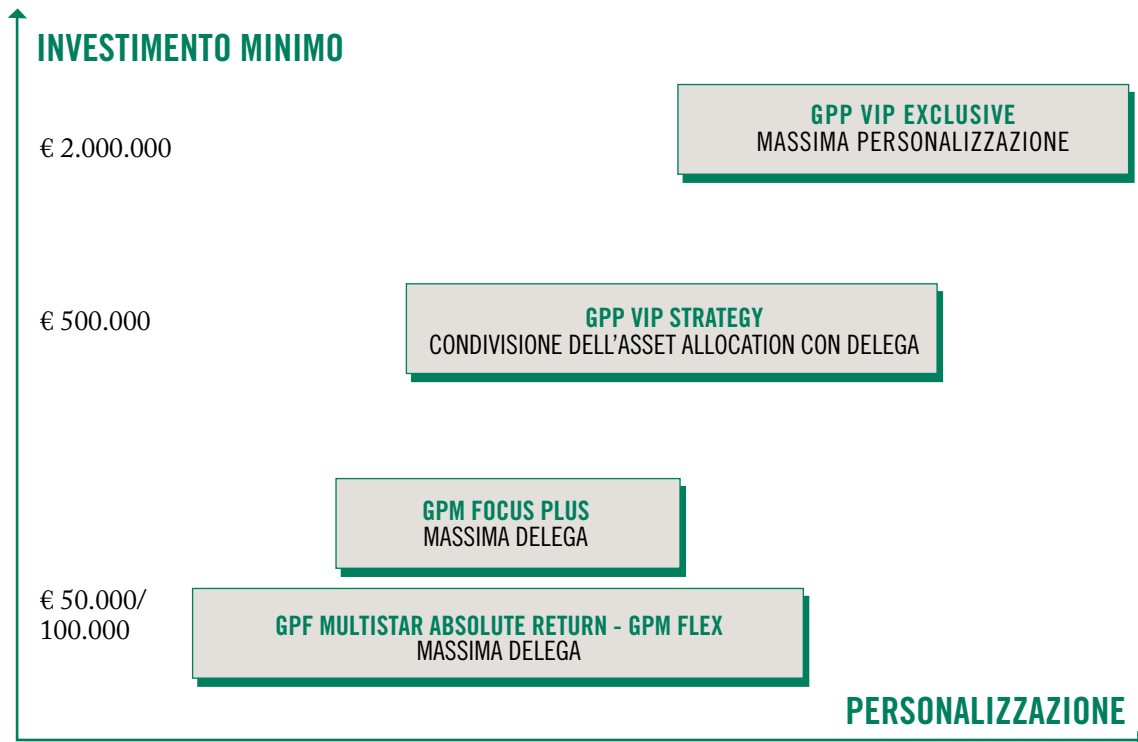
INVESTIMENTO MINIMO

€ 2.000.000

GPP VIP EXCLUSIVE
MASSIMA PERSONALIZZAZIONE

€ 500.000

GPP VIP STRATEGY
CONDIVISIONE DELL'ASSET ALLOCATION CON DELEGA

GPM FOCUS PLUS
MASSIMA DELEGA

€ 50.000/
100.000

GPF MULTISTAR ABSOLUTE RETURN - GPM FLEX
MASSIMA DELEGA

PERSONALIZZAZIONE